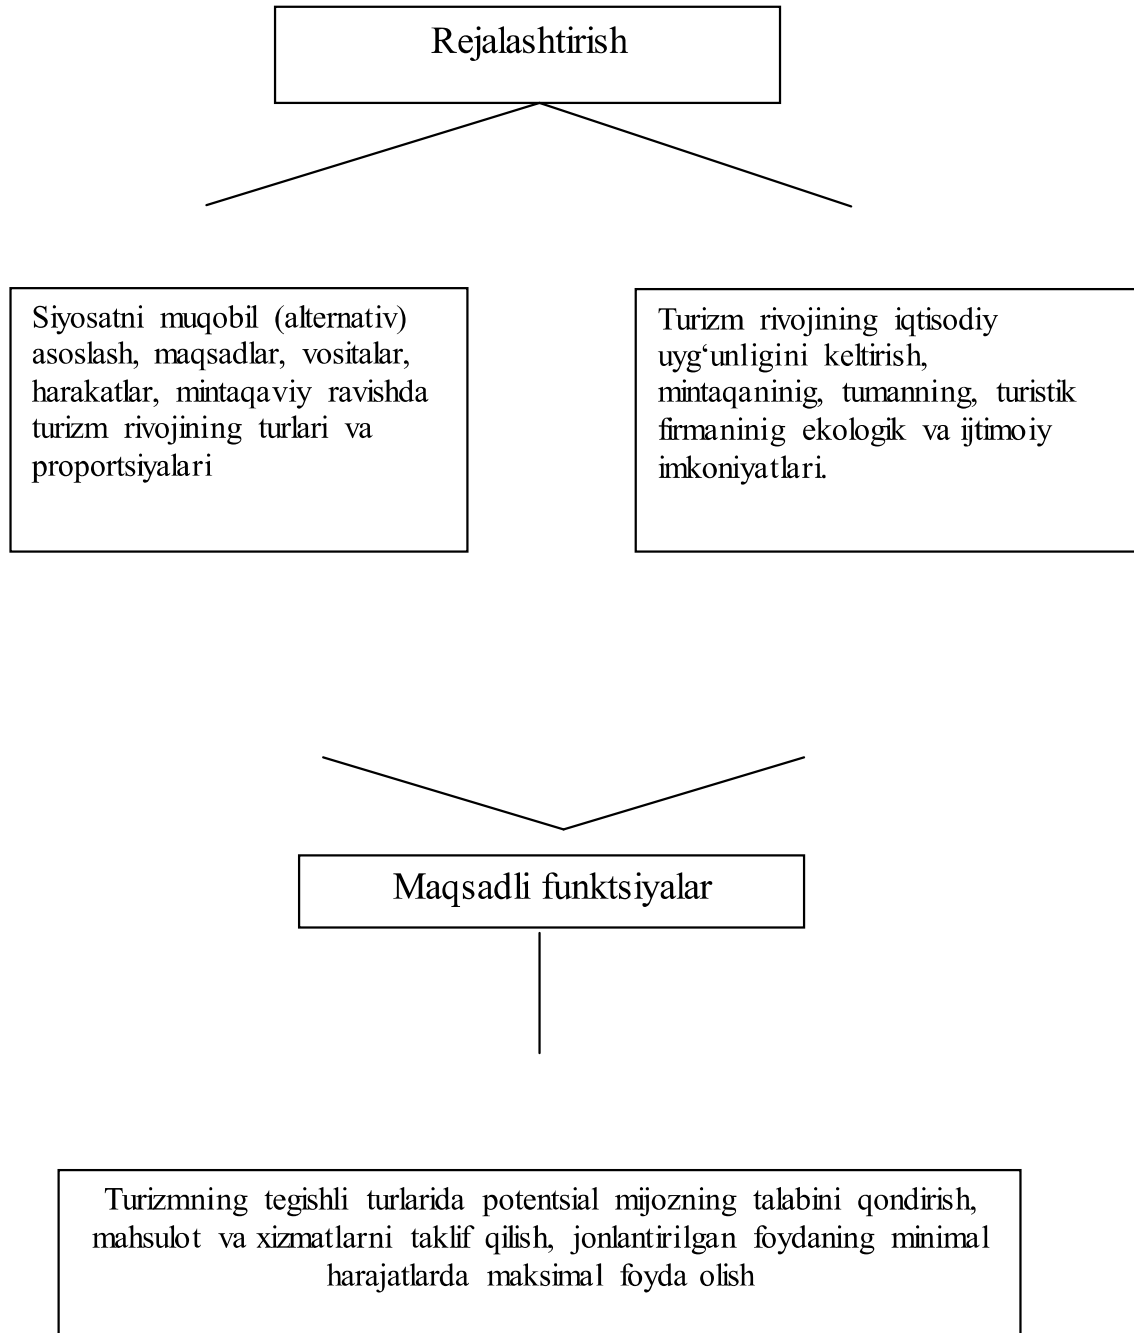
Rejalashtirish

Siyosatni muqobil (alternativ) asoslash, maqsadlar, vositalar, harakatlar, mintaqaviy ravishda turizm rivojining turlari va proportsiyalari

Turizm rivojining iqtisodiy uyg‘unligini keltirish, mintaqaninig, tumanning, turistik firmaninig ekologik va ijtimoiy imkoniyatlari.

Maqsadli funktsiyalar

Turizmning tegishli turlarida potentsial mijozning talabini qondirish, mahsulot va xizmatlarni taklif qilish, jonlantirilgan foydaning minimal harajatlarda maksimal foyda olish